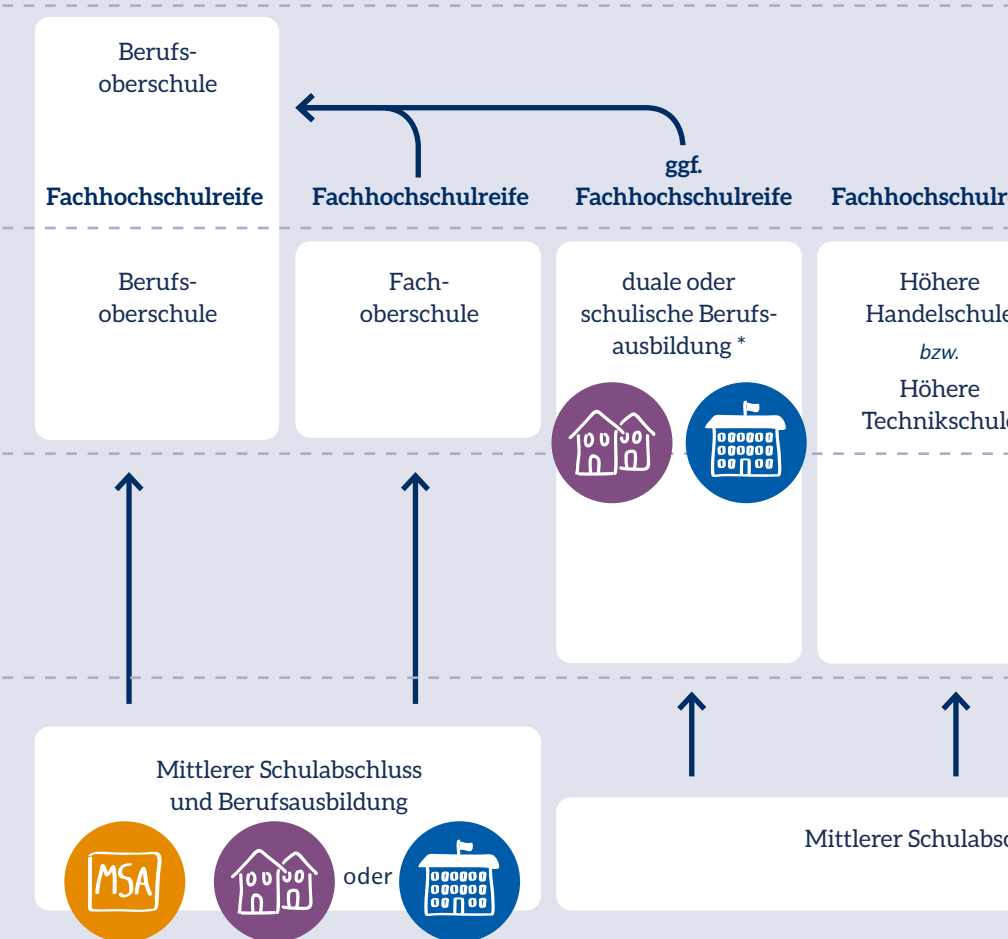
Berufsoberschule

Fachhochschulreife

Fachhochschulreife

ggf. Fachhochschulreife

Fachhochschulr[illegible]

Berufsoberschule

Fachoberschule

duale oder schulische Berufsausbildung *

Höhere Handelschul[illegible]

bzw.

Höhere Technikschul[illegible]

Mittlerer Schulabschluss und Berufsausbildung

MSA

oder

Mittlerer Schulabs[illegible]